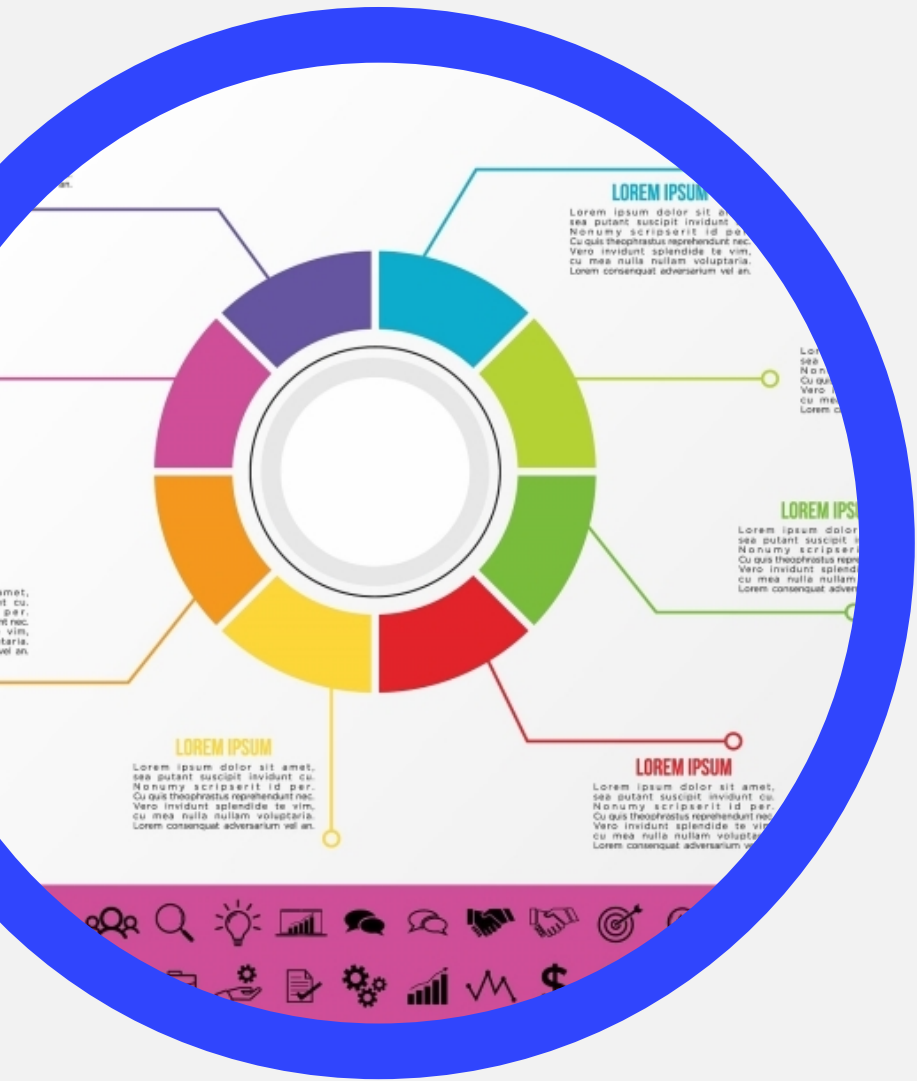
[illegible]an.

LOREM IPSUM
Lorem ipsum dolor sit a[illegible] sea putant suscipit invidunt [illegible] Nonumy scripserit id pe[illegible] Cu quis theophrastus reprehendunt nec. Vero invidunt splendide te vim, cu mea nulla nullam voluptaria. Lorem consenquat adversarium vel an.

Lor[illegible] sea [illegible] Non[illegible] Cu quis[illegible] Vero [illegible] cu me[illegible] Lorem c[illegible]

LOREM IPS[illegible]
Lorem ipsum dolor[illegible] sea putant suscipit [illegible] Nonumy scripseri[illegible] Cu quis theophrastus repr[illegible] Vero invidunt splend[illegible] cu mea nulla nullam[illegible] Lorem consenquat adver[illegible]

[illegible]amet, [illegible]t cu. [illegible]per. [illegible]nt nec. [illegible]vim, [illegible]taria. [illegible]vel an.

LOREM IPSUM
Lorem ipsum dolor sit amet, sea putant suscipit invidunt cu. Nonumy scripserit id per. Cu quis theophrastus reprehendunt nec. Vero invidunt splendide te vim, cu mea nulla nullam voluptaria. Lorem consenquat adversarium vel an.

LOREM IPSUM
Lorem ipsum dolor sit amet, sea putant suscipit invidunt cu. Nonumy scripserit id per. Cu quis theophrastus reprehendunt nec. Vero invidunt splendide te vi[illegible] cu mea nulla nullam voluptat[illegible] Lorem consenquat adversarium ve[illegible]

$